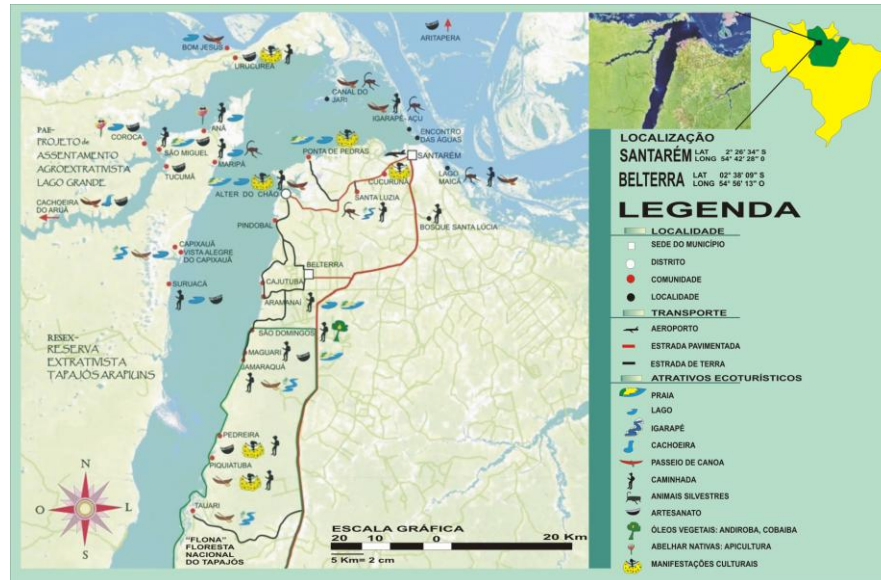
BOM JESUS
URUCUREA
ARITAPERA
CANAL DO JARI
IGARAPÉ- AÇU
ENCONTRO DAS ÁGUAS
SANTARÉM
PAE- PROJETO de ASSENTAMENTO AGROEXTRATIVISTA LAGO GRANDE
COROCA
ANÃ
SÃO MIGUEL
TUCUMÃ
PARPÁ
PONTA DE PEDRAS
ALTER DO CHÃO
CUCURUNÃ
LAGO MAICÁ
CACHOEIRA DO ARUÃ
SANTA LUZIA
BOSQUE SANTA LÚCIA
PINDOBAL
CAPIXAUÃ
VISTA ALEGRE DO CAPIXAUÃ
BELTERRA
CAJUTUBA
SURUACÁ
ARAMANAÍ
SÃO DOMINGOS
MAGUARI
JAMARAQUÁ
RESEX- RESERVA EXTRATIVISTA TAPAJÓS ARAPIUNS
PEDREIRA
PIQUIATUBA
TAUARI
"FLONA" FLORESTA NACIONAL DO TAPAJÓS
N
S
O
L
ESCALA GRÁFICA
20 10 0 20 Km
5 Km= 2 cm

LOCALIZAÇÃO
SANTARÉM LAT 2° 26' 34" S LONG 54° 42' 28" 0
BELTERRA LAT 02° 38' 09" S LONG 54° 56' 13" O
LEGENDA
LOCALIDADE
SEDE DO MUNICÍPIO
DISTRITO
COMUNIDADE
LOCALIDADE
TRANSPORTE
AEROPORTO
ESTRADA PAVIMENTADA
ESTRADA DE TERRA
ATRATIVOS ECOTURÍSTICOS
PRAIA
LAGO
IGARAPÉ
CACHOEIRA
PASSEIO DE CANOA
CAMINHADA
ANIMAIS SILVESTRES
ARTESANATO
ÓLEOS VEGETAIS: ANDIROBA, COBAIBA
ABELHAR NATIVAS: APICULTURA
MANIFESTAÇÕES CULTURAIS